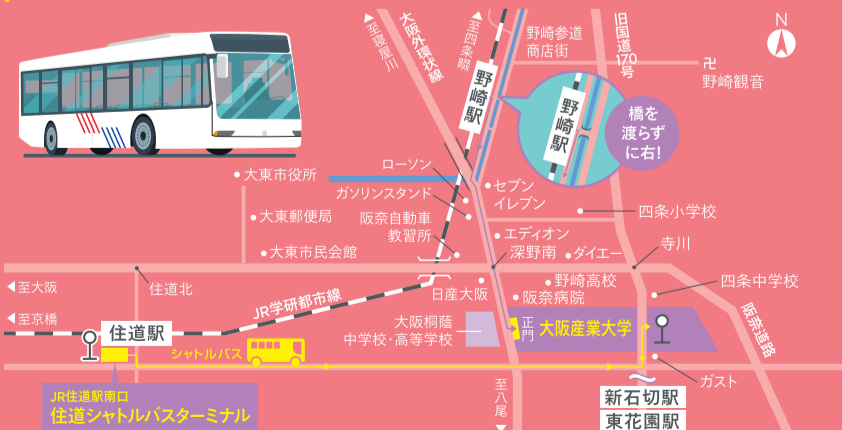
至寝屋川
大阪外環状線
至四条畷
野崎参道商店街
旧国道170号
N
卍 野崎観音
野崎駅
野崎駅
橋を渡らずに右!
ローソン
大東市役所
ガソリンスタンド
セブンイレブン
大東郵便局
阪奈自動車教習所
四条小学校
エディオン
深野南
ダイエー
寺川
大東市民会館
至大阪
住道北
野崎高校
四条中学校
日産大阪
阪奈病院
至京橋
JR学研都市線
阪奈道路
住道駅
大阪桐蔭中学校・高等学校
正門
大阪産業大学
シャトルバス
ガスト
至八尾
JR住道駅南口
住道シャトルバスターミナル
新石切駅
東花園駅